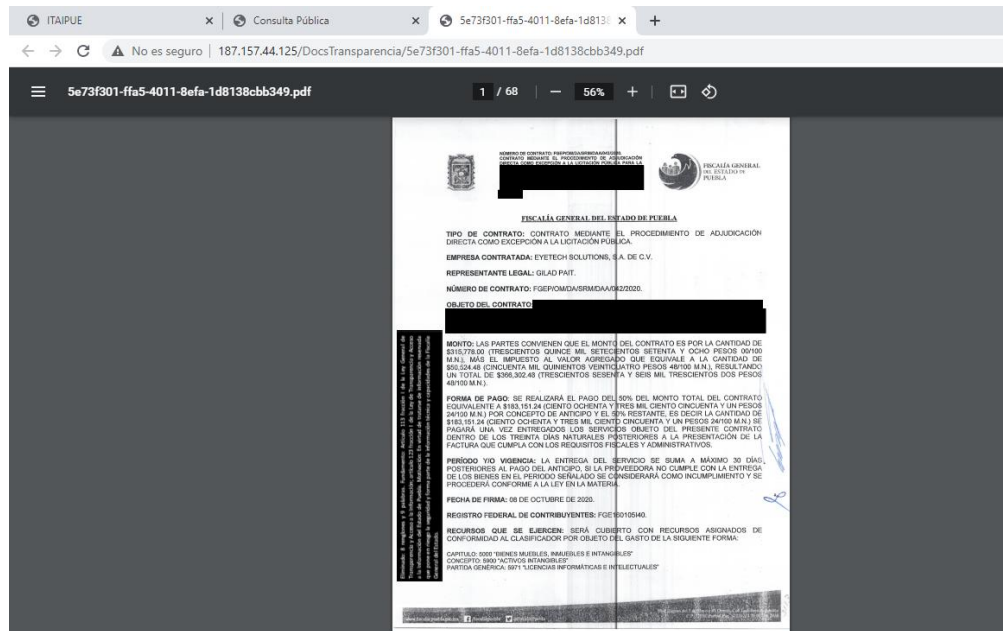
ITAIPUE ×
Consulta Pública ×
5e73f301-ffa5-4011-8efa-1d8138 ×
+

No es seguro | 187.157.44.125/DocsTransparencia/5e73f301-ffa5-4011-8efa-1d8138cbb349.pdf

5e73f301-ffa5-4011-8efa-1d8138cbb349.pdf

1 / 68 | — 56% +

NÚMERO DE CONTRATO: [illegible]
CONTRATO MEDIANTE EL PROCEDIMIENTO DE ADJUDICACIÓN DIRECTA COMO EXCEPCIÓN A LA LICITACIÓN PÚBLICA PARA LA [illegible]

FISCALÍA GENERAL DEL ESTADO DE PUEBLA

FISCALÍA GENERAL DEL ESTADO DE PUEBLA

TIPO DE CONTRATO: CONTRATO MEDIANTE EL PROCEDIMIENTO DE ADJUDICACIÓN DIRECTA COMO EXCEPCIÓN A LA LICITACIÓN PÚBLICA.

EMPRESA CONTRATADA: EYETECH SOLUTIONS, S.A. DE C.V.

REPRESENTANTE LEGAL: GILAD PAIT.

NÚMERO DE CONTRATO: FGEP/OM/DA/SRM/DAA/042/2020.

OBJETO DEL CONTRATO:

MONTO: LAS PARTES CONVIENEN QUE EL MONTO DEL CONTRATO ES POR LA CANTIDAD DE $315,778.00 (TRESCIENTOS QUINCE MIL SETECIENTOS SETENTA Y OCHO PESOS 00/100 M.N.), MÁS EL IMPUESTO AL VALOR AGREGADO QUE EQUIVALE A LA CANTIDAD DE $50,524.48 (CINCUENTA MIL QUINIENTOS VEINTICUATRO PESOS 48/100 M.N.), RESULTANDO UN TOTAL DE $366,302.48 (TRESCIENTOS SESENTA Y SEIS MIL TRESCIENTOS DOS PESOS 48/100 M.N.).

FORMA DE PAGO: SE REALIZARÁ EL PAGO DEL 50% DEL MONTO TOTAL DEL CONTRATO EQUIVALENTE A $183,151.24 (CIENTO OCHENTA Y TRES MIL CIENTO CINCUENTA Y UN PESOS 24/100 M.N.) POR CONCEPTO DE ANTICIPO Y EL 50% RESTANTE, ES DECIR LA CANTIDAD DE $183,151.24 (CIENTO OCHENTA Y TRES MIL CIENTO CINCUENTA Y UN PESOS 24/100 M.N.) SE PAGARÁ UNA VEZ ENTREGADOS LOS SERVICIOS OBJETO DEL PRESENTE CONTRATO DENTRO DE LOS TREINTA DÍAS NATURALES POSTERIORES A LA PRESENTACIÓN DE LA FACTURA QUE CUMPLA CON LOS REQUISITOS FISCALES Y ADMINISTRATIVOS.

PERÍODO Y/O VIGENCIA: LA ENTREGA DEL SERVICIO SE SUMA A MÁXIMO 30 DÍAS, POSTERIORES AL PAGO DEL ANTICIPO, SI LA PROVEEDORA NO CUMPLE CON LA ENTREGA DE LOS BIENES EN EL PERIODO SEÑALADO SE CONSIDERARÁ COMO INCUMPLIMIENTO Y SE PROCEDERÁ CONFORME A LA LEY EN LA MATERIA.

FECHA DE FIRMA: 08 DE OCTUBRE DE 2020.

REGISTRO FEDERAL DE CONTRIBUYENTES: FGE160105140.

RECURSOS QUE SE EJERCEN: SERÁ CUBIERTO CON RECURSOS ASIGNADOS DE CONFORMIDAD AL CLASIFICADOR POR OBJETO DEL GASTO DE LA SIGUIENTE FORMA:

CAPITULO: 5000 "BIENES MUEBLES, INMUEBLES E INTANGIBLES"
CONCEPTO: 5900 "ACTIVOS INTANGIBLES"
PARTIDA GENÉRICA: 5971 "LICENCIAS INFORMÁTICAS E INTELECTUALES"

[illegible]